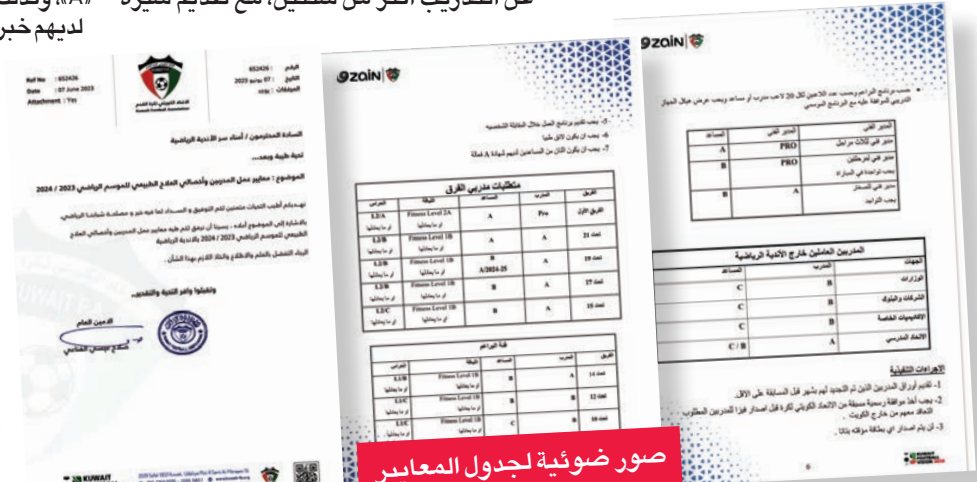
عن التدريب أكثر من سنتين، مع تقديم شهادة «A»، وكذلك
لديهم خبر

Ref No : 652426
Date : 07 June 2023
Attachment : Yes

الرقم : 652426
التاريخ : 07 يونيو 2023
المرفقات : يوجد

الاتحاد الكويتي لكرة القدم
Kuwait Football Association

السادة المحترمون / أمناء سر الأندية الرياضية

تحية طيبة وبعد...

الموضوع : معايير عمل المدربين وأخصائي العلاج الطبيعي للموسم الرياضي 2023 / 2024

نهديكم أطيب التحيات متمنين لكم التوفيق والسداد لما فيه خير ومصلحة شبابنا الرياضي.

بالإشارة إلى الموضوع أعلاه، يسرنا أن نرفق لكم طيه معايير عمل المدربين وأخصائي العلاج الطبيعي للموسم الرياضي 2023 / 2024 بالأندية الرياضية.

الرجاء التفضل بالعلم والاطلاع والاتخاذ اللازم بهذا الشأن.

وتفضلوا بقبول فائق التحية والتقدير...

الأمين العام
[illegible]

KUWAIT

zain

5- يجب تقديم برنامج العمل خلال المقابلة الشخصية
6- يجب أن يكون الأول عليا
7- يجب أن يكون اثنان من المساعدين لديهم شهادة A فعالة

متطلبات مدربي الفرق

| الفريق | المدرب | المساعد | اللياقة | الحراس |
|---|---|---|---|---|
| الفريق الأول | Pro | A | Fitness Level 2A أو ما يعادلها | L2/A أو ما يعادلها |
| تحت 21 | A | A | Fitness Level 1B أو ما يعادلها | L2/B أو ما يعادلها |
| تحت 19 | A | B A/2024-25 | Fitness Level 1B أو ما يعادلها | L2/B أو ما يعادلها |
| تحت 17 | A | B | Fitness Level 1B أو ما يعادلها | L2/B أو ما يعادلها |
| تحت 15 | A | B | Fitness Level 1B أو ما يعادلها | L2/C أو ما يعادلها |

فئة البراعم

| الفريق | المدرب | المساعد | اللياقة | الحراس |
|---|---|---|---|---|
| تحت 14 | A | B | Fitness Level 1B أو ما يعادلها | L1/B أو ما يعادلها |
| تحت 12 | B | B | Fitness Level 1B أو ما يعادلها | L1/C أو ما يعادلها |
| تحت 10 | B | C | Fitness Level 1B أو ما يعادلها | L1/C أو ما يعادلها |

صور ضوئية لجدول المعايير

zain

- حسب برنامج البراعم وحسب عدد اللاعبين لكل 20 لاعب مدرب أو مساعد ويجب عرض هيكل الجهاز التدريبي الموافقة عليه مع البرنامج الموسمي

| المدير الفني | المدير الفني | المساعد |
|---|---|---|
| مدير فني لثلاث مراحل | PRO | A |
| مدير فني لمرحلتين يجب تواجده في المباراة | PRO | B |
| مدير فني للصغار يجب التواجد | A | B |

المدربين العاملين خارج الأندية الرياضية

| الجهات | المدرب | المساعد |
|---|---|---|
| الوزارات | B | C |
| الشركات والبنوك | B | C |
| الأكاديميات الخاصة | B | C |
| الاتحاد المدرسي | A | C / B |

الإجراءات التنفيذية
1- تقديم أوراق المدربين الذين تم التجديد لهم بشهر قبل المسابقة على الأقل.
2- يجب أخذ موافقة رسمية مسبقة من الاتحاد الكويتي لكرة قبل إصدار فيزا المدرب المطلوب التعاقد معهم من خارج الكويت.
3- أن يتم إصدار أي بطاقة مؤقتة بتاتا.

6